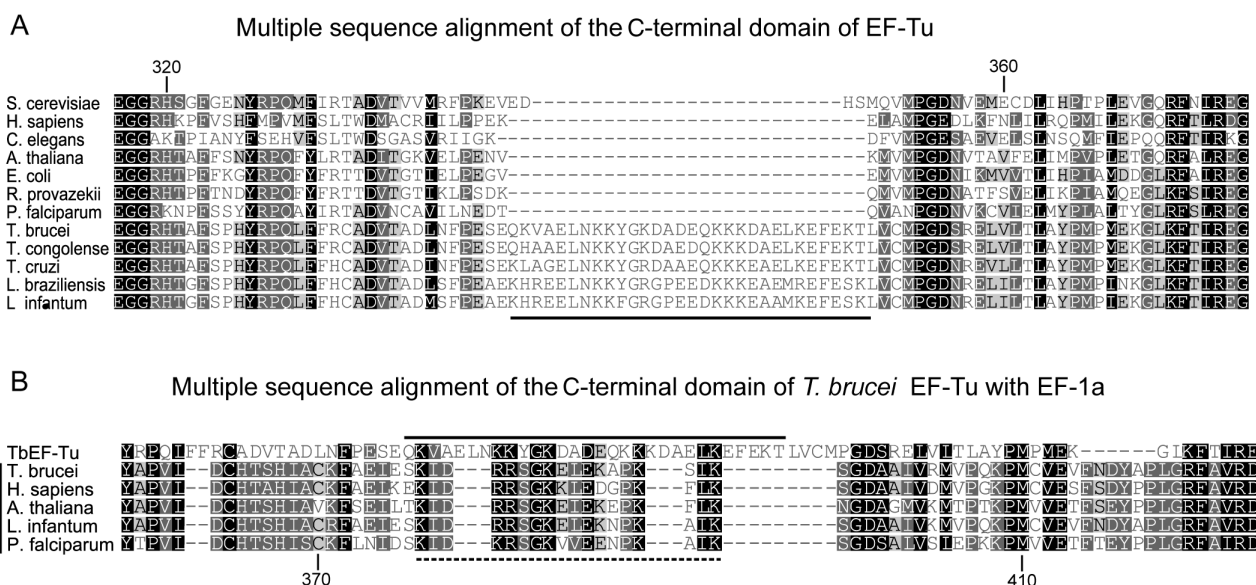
A

Multiple sequence alignment of the C-terminal domain of EF-Tu

320

360

| | |
|---|---|
| S. cerevisiae | EGGRHSGFGENYRPQMFIRTADVTVVMRFPKEVED----------------------------HSMQVMPGDNVEMECDLIHPTPLEVGQRFNIREG |
| H. sapiens | EGGRHKPFVSHFMPVMFSLTWDMACRIILPPEK----------------------------ELAMPGEDLKFNLILRQPMILEKGQRFTLRDG |
| C. elegans | EGGAKIPIANYFSEHVFSLTWDSGASVRIIGK----------------------------DFVMPGESAEVELSLNSQMFIEPQQRFTIRKG |
| A. thaliana | EGGRHTAFFSNYRPQFYLRTADITGKVELPENV----------------------------KMVMPGDNVTAVFELIMPVPLETGQRFALREG |
| E. coli | EGGRHTPFFKGYRPQFYFRTTDVTGTIELPEGV----------------------------EMVMPGDNIKMVVTLIHPIAMDDGLRFAIREG |
| R. provazekii | EGGRHTPFTNDYRPQFYFRTTDVTGTIKLPSDK----------------------------QMVMPGDNATFSVELIKPIAMQEGLKFSIREG |
| P. falciparum | EGGRKNPFSSYYRPQAYIRTADVNCAVILNEDT----------------------------QVANPGDNVKCVIELMYPLALTYGLRFSLREG |
| T. brucei | EGGRHTAFSPHYRPQLFFRCADVTADLNFPESEQKVAELNKKYGKDADEQKKKDAELKEFEKTLVCMPGDSRELVLTLAYPMPMEKGLKFTIREG |
| T. congolense | EGGRHTAFSPHYRPQLFFRCADVTADLNFPESEQHAAELNKKYGKDAEDQKKKDAELKEFEKTLVCMPGDSRELVLTLAYPMPMEKGLKFTIREG |
| T. cruzi | EGGRHTAFSPHYRPQLFFHCADVTADINFPESEKLAGELNKKYGRDAAEQKKKEAELKEFEKTLVCMPGDNREVLLTLAYPMPMEKGLKFTIREG |
| L. braziliensis | EGGRHTGFSPHYRPQLFFHCADVTADLSFPEAEKHREELNKKYGRGPEEDKKKEAEMREFESKLVCMPGDNRELILTLAYPMPINKGLKFTIREG |
| L infantum | EGGRHTGFSPHYRPQLFFHCADVTADMSFPEAEKHREELNKKFGRGPEEDKKKEAAMKEFESKLVCMPGDNRELILTLAYPMPMEKGLKFTIREG |

B

Multiple sequence alignment of the C-terminal domain of T. brucei EF-Tu with EF-1a

| | |
|---|---|
| TbEF-Tu | YRPQLFFRCADVTADLNFPESEQKVAELNKKYGKDADEQKKKDAELKEFEKTLVCMPGDSRELVLTLAYPMPMEK------GIKFTIRE |
| T. brucei | YAPVI--DCHTSHIACKFAEIESKID---RRSGKELEKAPK---SIK----------SGDAAIVRMVPQKPMCVEVFNDYAPLGRFAVRD |
| H. sapiens | YAPVI--DCHTAHIACKFAELKEKID---RRSGKKLEDGPK---FLK----------SGDAAIVDMVPGKPMCVESFSDYPPLGRFAVRD |
| A. thaliana | YAPVI--DCHTSHIAVKFSEILTKID---RRSGKEIEKEPK---FLK----------NGDAGMVKMTPTKPMVVETFSEYPPLGRFAVRD |
| L. infantum | YAPVI--DCHTSHIACRFAEIESKID---RRSGKELEKNPK---AIK----------SGDAAIVKMVPQKPMCVEVFNDYAPLGRFAVRD |
| P. falciparum | YTPVI--DCHTSHISCKFLNIDSKID---KRSGKVVEENPK---AIK----------SGDSALVSLEPKKPMVVETFTEYPPLGRFAIRD |

370

410